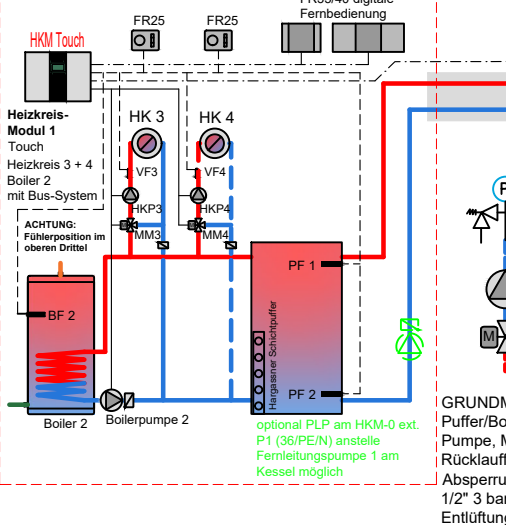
FR25

FR25

FR35/40 digitale Fernbedienung

HKM Touch

Heizkreis-Modul 1
Touch
Heizkreis 3 + 4
Boiler 2
mit Bus-System

HK 3

HK 4

VF3

VF4

HKP3

HKP4

MM3

MM4

ACHTUNG: Fühlerposition im oberen Drittel

BF 2

PF 1

Hargassner Schichtpuffer

PF 2

Boiler 2

Boilerpumpe 2

optional PLP am HKM-0 ext. P1 (36/PE/N) anstelle Fernleitungspumpe 1 am Kessel möglich

P

M

GRUNDM
Puffer/Bo
Pumpe, M
Rücklauf
Absperru
1/2" 3 ba
Entlüftung